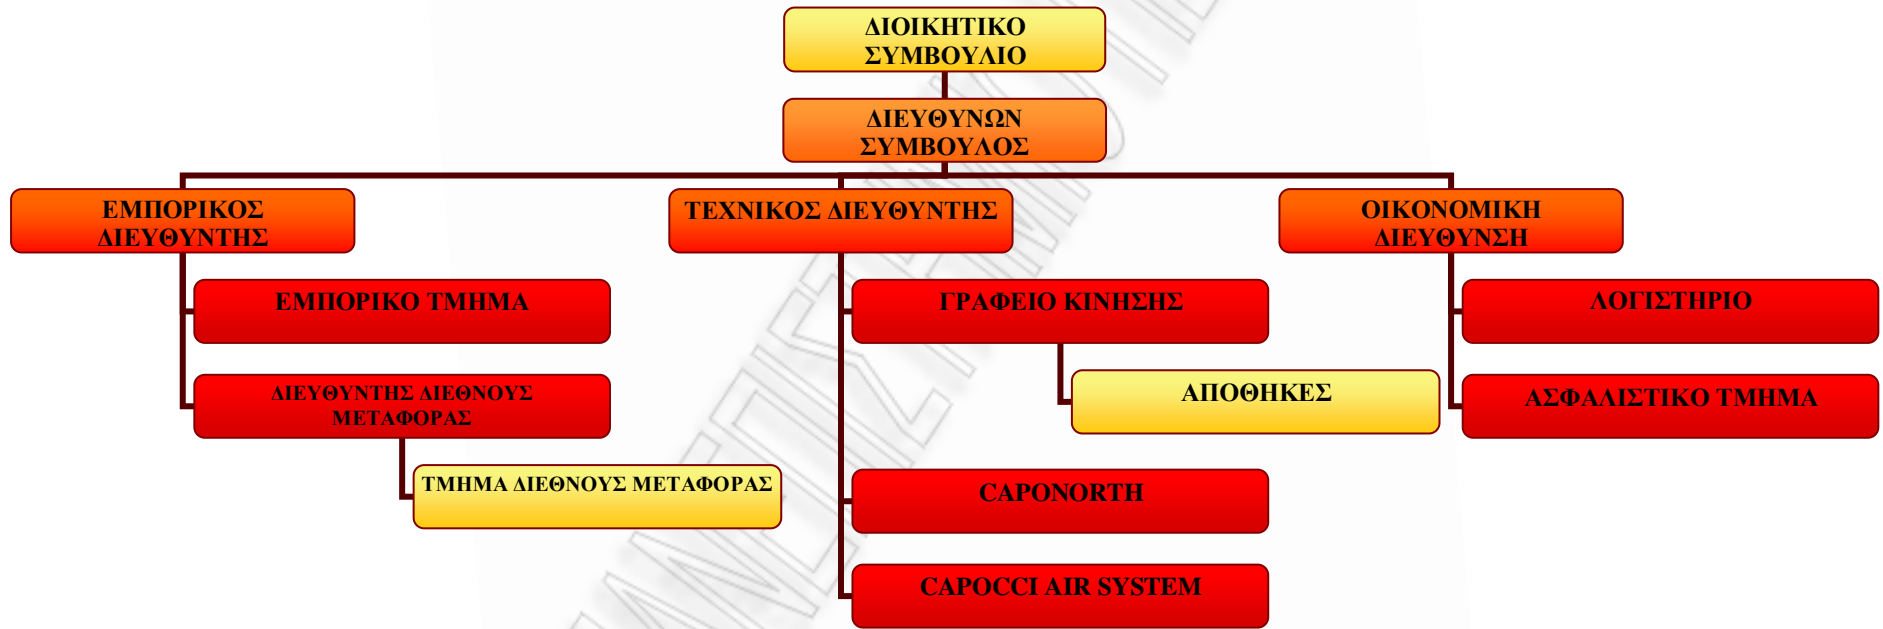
ΔΙΟΙΚΗΤΙΚΟ ΣΥΜΒΟΥΛΙΟ

ΔΙΕΥΘΥΝΩΝ ΣΥΜΒΟΥΛΟΣ

ΕΜΠΟΡΙΚΟΣ ΔΙΕΥΘΥΝΤΗΣ

ΕΜΠΟΡΙΚΟ ΤΜΗΜΑ

ΔΙΕΥΘΥΝΤΗΣ ΔΙΕΘΝΟΥΣ ΜΕΤΑΦΟΡΑΣ

ΤΜΗΜΑ ΔΙΕΘΝΟΥΣ ΜΕΤΑΦΟΡΑΣ

ΤΕΧΝΙΚΟΣ ΔΙΕΥΘΥΝΤΗΣ

ΓΡΑΦΕΙΟ ΚΙΝΗΣΗΣ

ΑΠΟΘΗΚΕΣ

CAPONORTH

CAPOCCI AIR SYSTEM

ΟΙΚΟΝΟΜΙΚΗ ΔΙΕΥΘΥΝΣΗ

ΛΟΓΙΣΤΗΡΙΟ

ΑΣΦΑΛΙΣΤΙΚΟ ΤΜΗΜΑ